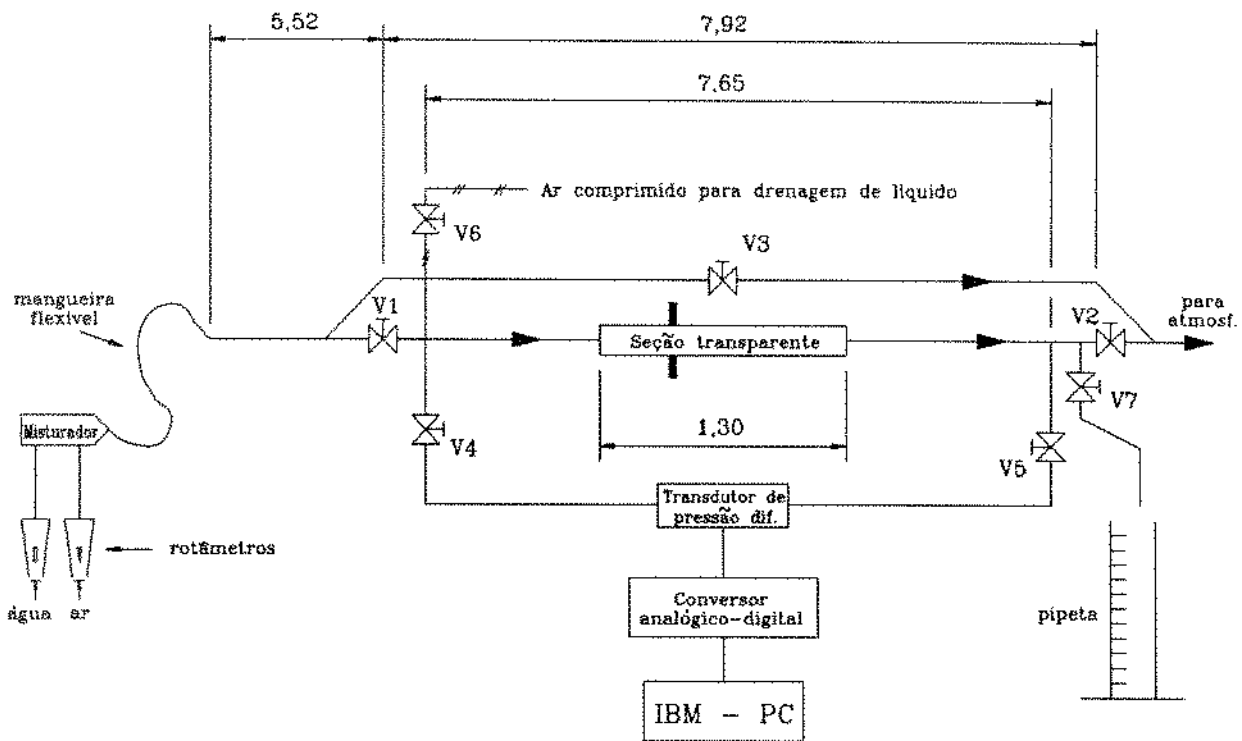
5,52

7,92

7,65

Ar comprimido para drenagem de liquido

V6

V3

mangueira flexivel

V1

Seção transparente

V2

para atmosf.

V7

Misturador

V4

1,30

V5

Transdutor de pressão dif.

rotâmetros

água

ar

Conversor analógico-digital

pipeta

IBM – PC